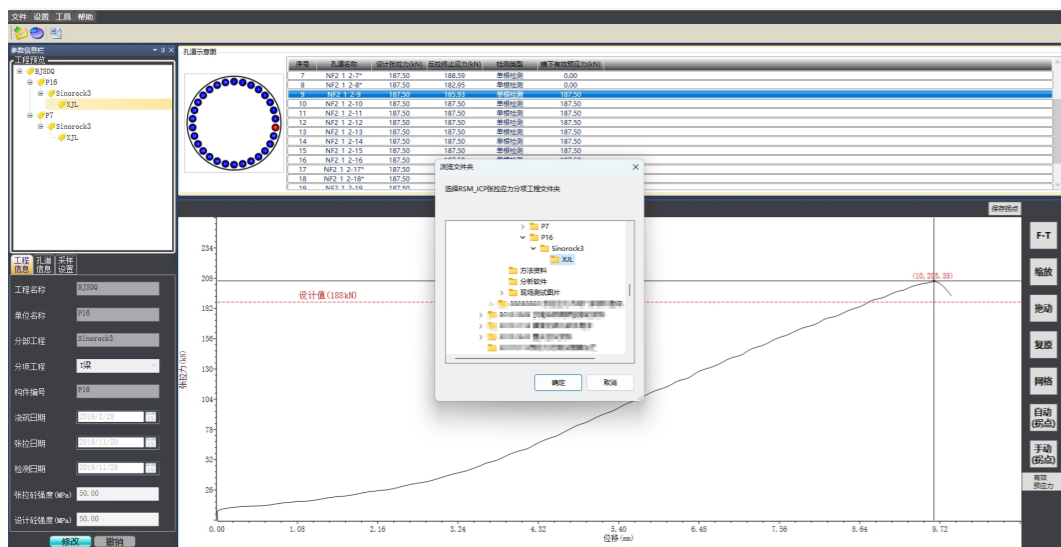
文件 设置 工具 帮助

参数信息栏
工程预览
BJSDQ
P16
Sinorock3
XJL
P7
Sinorock3
XJL

工程信息 孔道信息 采样设置

工程名称 BJSDQ
单位名称 P16
分部工程 Sinorock3
分项工程 T梁
构件编号 P16
浇筑日期 2019/2/26
张拉日期 2019/11/20
检测日期 2019/11/20
张拉砼强度(MPa) 50.00
设计砼强度(MPa) 50.00
修改 撤销

孔道示意图

| 序号 | 孔道名称 | 设计张拉力(kN) | 回缩终止应力(kN) | 检测类型 | 锚下有效预应力(kN) |
|---|---|---|---|---|---|
| 7 | NF2 1 2-7* | 187.50 | 188.59 | 单根检测 | 0.00 |
| 8 | NF2 1 2-8* | 187.50 | 182.95 | 单根检测 | 0.00 |
| 9 | NF2 1 2-9 | 187.50 | 185.93 | 单根检测 | 187.50 |
| 10 | NF2 1 2-10 | 187.50 | 187.50 | 单根检测 | 187.50 |
| 11 | NF2 1 2-11 | 187.50 | 187.50 | 单根检测 | 187.50 |
| 12 | NF2 1 2-12 | 187.50 | 187.50 | 单根检测 | 187.50 |
| 13 | NF2 1 2-13 | 187.50 | 187.50 | 单根检测 | 187.50 |
| 14 | NF2 1 2-14 | 187.50 | 187.50 | 单根检测 | 187.50 |
| 15 | NF2 1 2-15 | 187.50 | 187.50 | 单根检测 | 187.50 |
| 16 | NF2 1 2-16 | 187.50 | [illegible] | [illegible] | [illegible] |
| 17 | NF2 1 2-17* | 187.50 | | | |
| 18 | NF2 1 2-18* | 187.50 | | | |
| 19 | NF2 1 2-19 | 187.50 | | | |

保存图片

浏览文件夹
选择RSM_JCP张拉应力分项工程文件夹
P7
P16
Sinorock3
XJL
方法资料
分析软件
现场测试图片
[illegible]
确定 取消

234
208
182
156
130
104
78
52
26
张拉力(kN)
设计值(188kN)
(10, 203.35)
0.00 1.08 2.16 3.24 4.32 5.40 6.48 7.56 8.64 9.72
位移(mm)

F-T
缩放
拖动
复原
网格
自动(拐点)
手动(拐点)
有效预应力